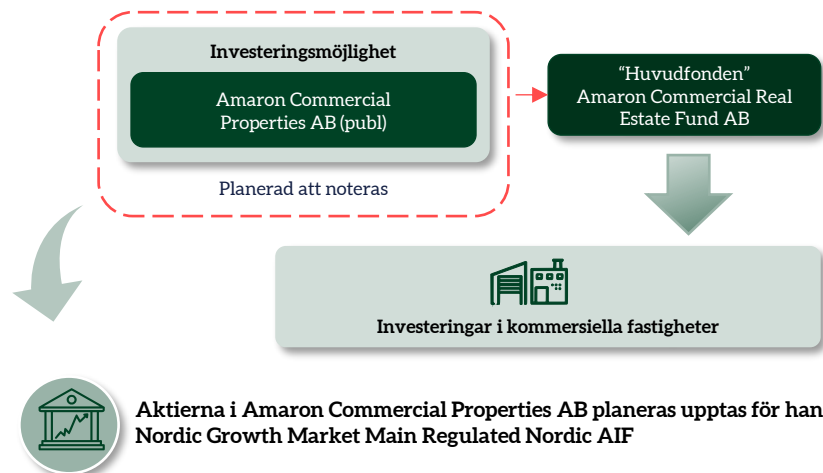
Investeringsmöjlighet

Amaron Commercial Properties AB (publ)

Planerad att noteras

“Huvudfonden” Amaron Commercial Real Estate Fund AB

Investeringar i kommersiella fastigheter

Aktierna i Amaron Commercial Properties AB planeras upptas för han Nordic Growth Market Main Regulated Nordic AIF